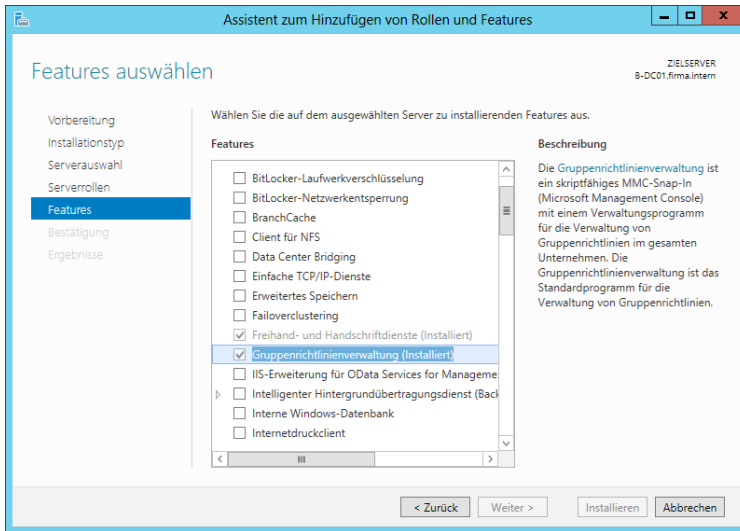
Assistent zum Hinzufügen von Rollen und Features

Features auswählen

ZIELSERVER
B-DC01.firma.intern

Vorbereitung
Installationstyp
Serverauswahl
Serverrollen
Features
Bestätigung
Ergebnisse

Wählen Sie die auf dem ausgewählten Server zu installierenden Features aus.

Features

BitLocker-Laufwerkverschlüsselung
BitLocker-Netzwerkentsperrung
BranchCache
Client für NFS
Data Center Bridging
Einfache TCP/IP-Dienste
Erweitertes Speichern
Failoverclustering
Freihand- und Handschriftdienste (Installiert)
Gruppenrichtlinienverwaltung (Installiert)
IIS-Erweiterung für OData Services for Manageme
Intelligenter Hintergrundübertragungsdienst (Back
Interne Windows-Datenbank
Internetdruckclient

Beschreibung

Die Gruppenrichtlinienverwaltung ist ein skriptfähiges MMC-Snap-In (Microsoft Management Console) mit einem Verwaltungsprogramm für die Verwaltung von Gruppenrichtlinien im gesamten Unternehmen. Die Gruppenrichtlinienverwaltung ist das Standardprogramm für die Verwaltung von Gruppenrichtlinien.

< Zurück
Weiter >
Installieren
Abbrechen